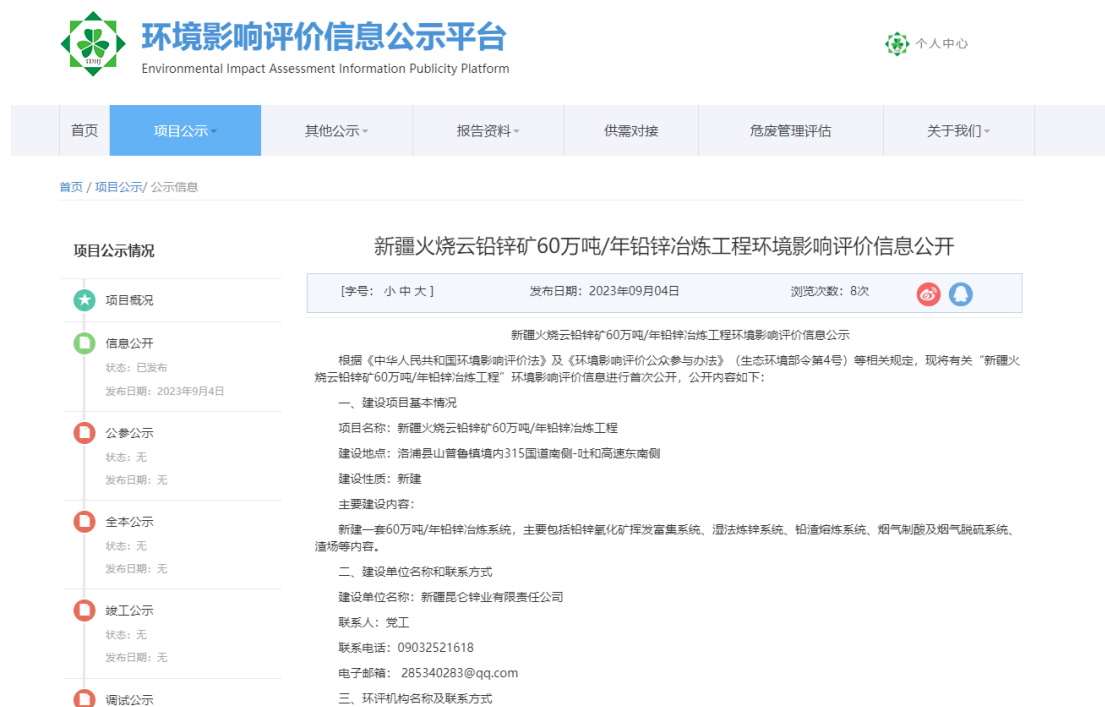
环境影响评价信息公示平台
Environmental Impact Assessment Information Publicity Platform

个人中心

首页 项目公示 其他公示 报告资料 供需对接 危废管理评估 关于我们

首页 / 项目公示/ 公示信息

项目公示情况

项目概况

信息公开
状态：已发布
发布日期：2023年9月4日

公参公示
状态：无
发布日期：无

全本公示
状态：无
发布日期：无

竣工公示
状态：无
发布日期：无

调试公示

新疆火烧云铅锌矿60万吨/年铅锌冶炼工程环境影响评价信息公开

[字号： 小 中 大 ]　发布日期：2023年09月04日　浏览次数：8次

新疆火烧云铅锌矿60万吨/年铅锌冶炼工程环境影响评价信息公示

根据《中华人民共和国环境影响评价法》及《环境影响评价公众参与办法》（生态环境部令第4号）等相关规定，现将有关"新疆火烧云铅锌矿60万吨/年铅锌冶炼工程"环境影响评价信息进行首次公开，公开内容如下：

一、建设项目基本情况

项目名称：新疆火烧云铅锌矿60万吨/年铅锌冶炼工程

建设地点：洛浦县山普鲁镇境内315国道南侧-吐和高速东南侧

建设性质：新建

主要建设内容：

新建一套60万吨/年铅锌冶炼系统，主要包括铅锌氧化矿挥发富集系统、湿法炼锌系统、铅渣熔炼系统、烟气制酸及烟气脱硫系统、渣场等内容。

二、建设单位名称和联系方式

建设单位名称：新疆昆仑锌业有限责任公司

联系人：党工

联系电话：09032521618

电子邮箱： 285340283@qq.com

三、环评机构名称及联系方式